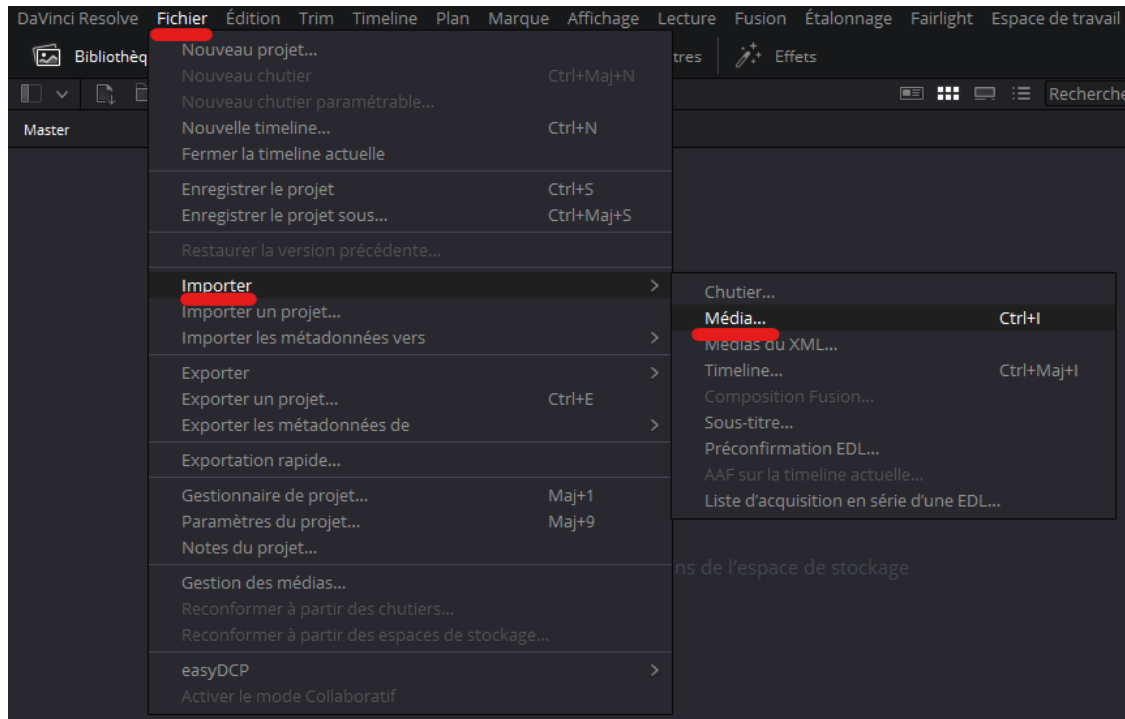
DaVinci Resolve Fichier Édition Trim Timeline Plan Marque Affichage Lecture Fusion Étalonnage Fairlight Espace de travail

Bibliothèq

tres Effets

Recherche

Master

Nouveau projet...
Nouveau chutier Ctrl+Maj+N
Nouveau chutier paramétrable...
Nouvelle timeline... Ctrl+N
Fermer la timeline actuelle

Enregistrer le projet Ctrl+S
Enregistrer le projet sous... Ctrl+Maj+S

Restaurer la version précédente...

Importer
Importer un projet...
Importer les métadonnées vers

Exporter
Exporter un projet... Ctrl+E
Exporter les métadonnées de

Exportation rapide...

Gestionnaire de projet... Maj+1
Paramètres du projet... Maj+9
Notes du projet...

Gestion des médias...
Reconformer à partir des chutiers...
Reconformer à partir des espaces de stockage...

easyDCP
Activer le mode Collaboratif

Chutier...
Média... Ctrl+I
Médias du XML...
Timeline... Ctrl+Maj+I
Composition Fusion...
Sous-titre...
Préconfirmation EDL...
AAF sur la timeline actuelle...
Liste d'acquisition en série d'une EDL...

ns de l'espace de stockage